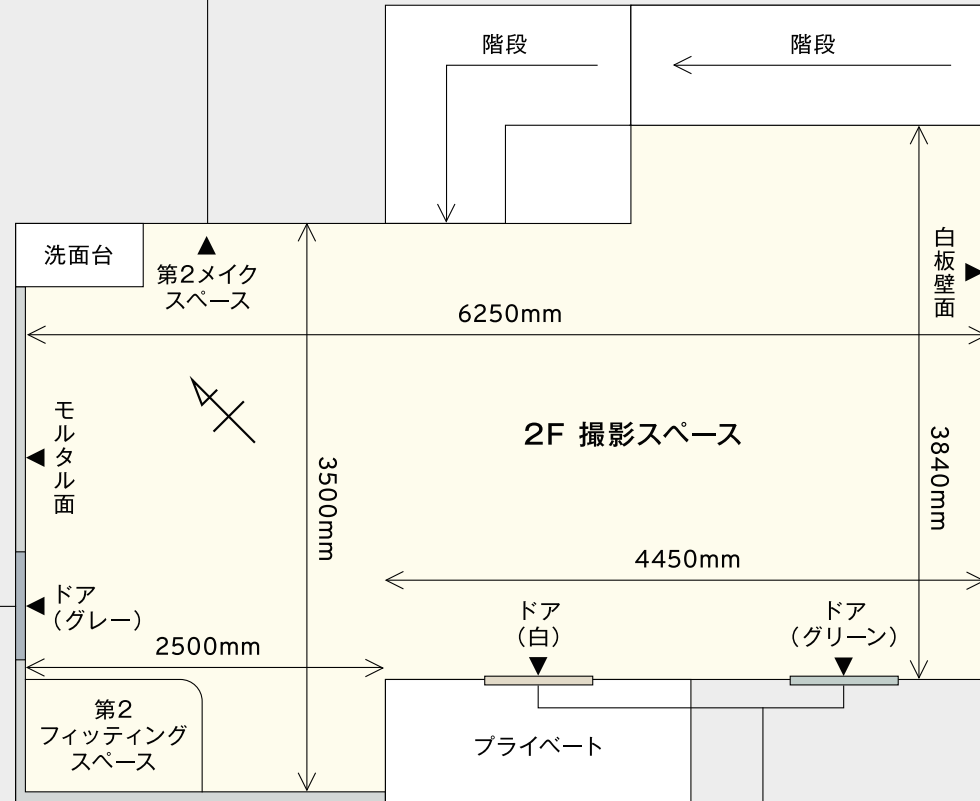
階段

階段

洗面台

▲
第2メイク
スペース

白板壁面 ▶

6250mm

モルタル面 ◀

2F 撮影スペース

3500mm

3840mm

4450mm

◀ ドア
（グレー）

ドア
（白）
▼

ドア
（グリーン）
▼

2500mm

第2
フィッティング
スペース

プライベート